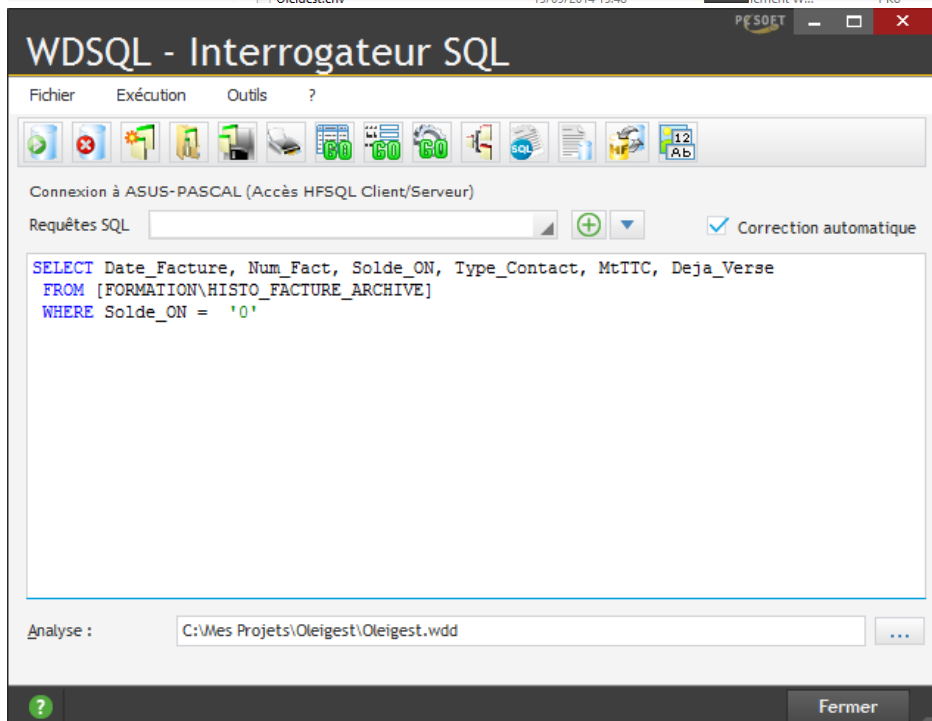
PCSOFT

WDSQL - Interrogateur SQL

Fichier Exécution Outils ?

Connexion à ASUS-PASCAL (Accès HFSQL Client/Serveur)

Requêtes SQL

Correction automatique

SELECT Date_Facture, Num_Fact, Solde_ON, Type_Contact, MtTTC, Deja_Verse
FROM [FORMATION\HISTO_FACTURE_ARCHIVE]
WHERE Solde_ON = '0'

Analyse : C:\Mes Projets\Oleigest\Oleigest.wdd ...

?

Fermer